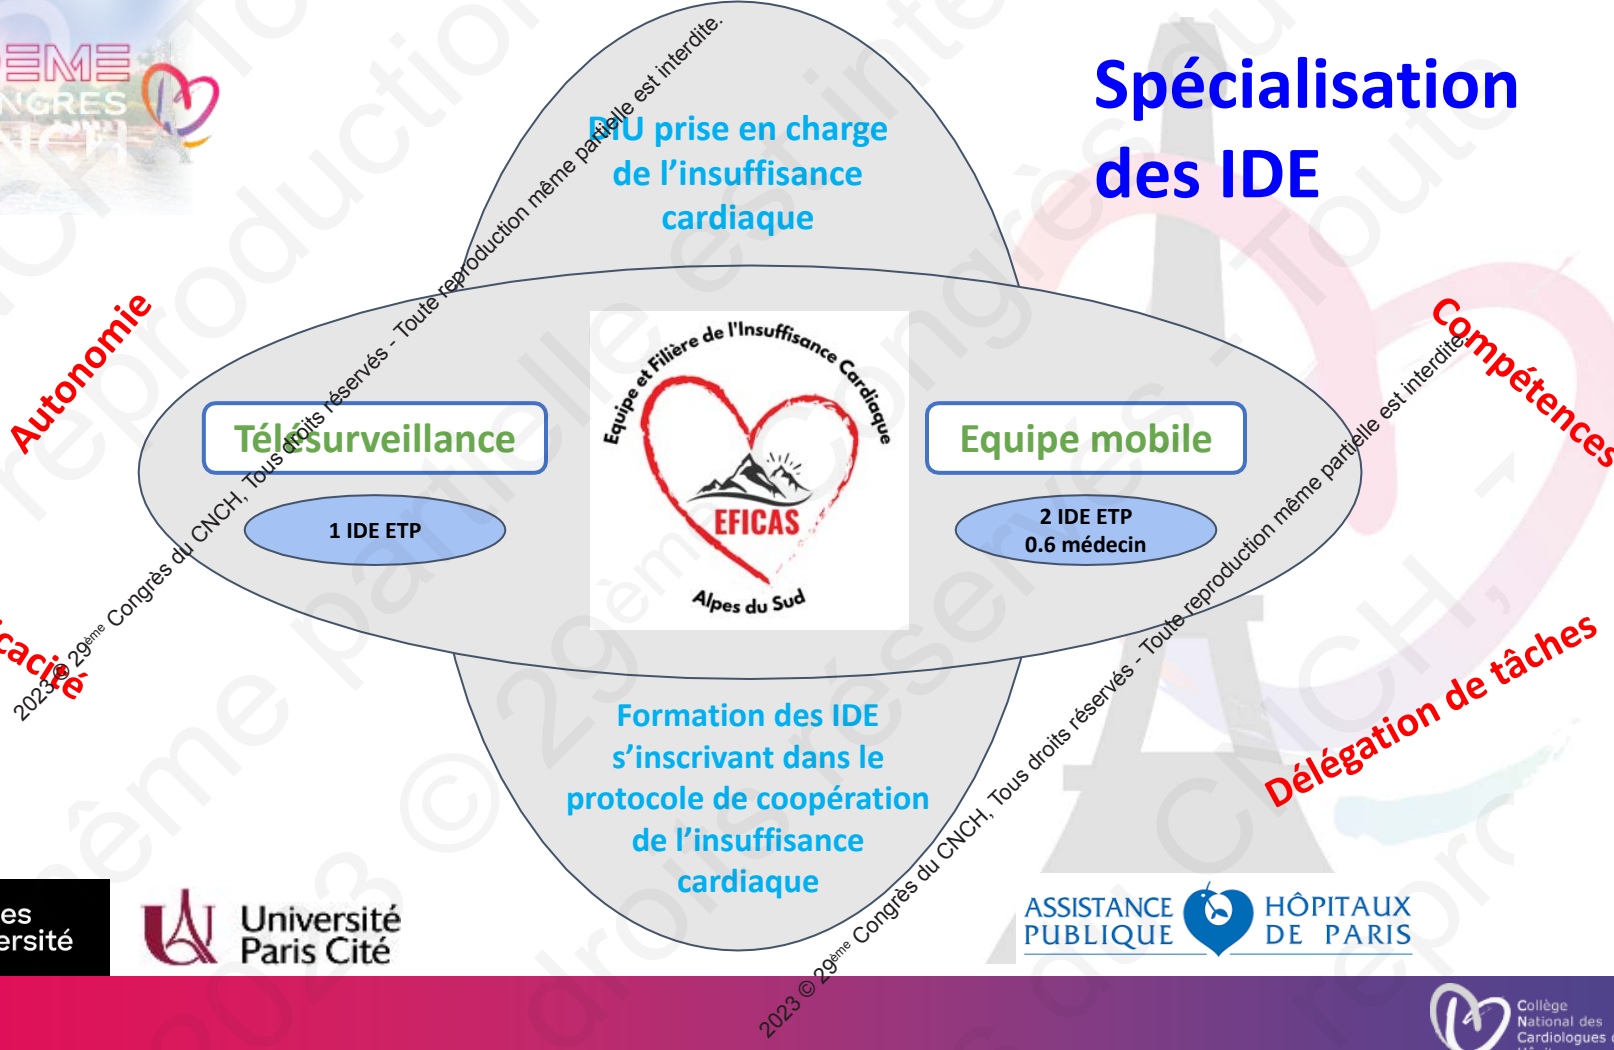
ÈME
NGRES
NCH

Spécialisation des IDE

DIU prise en charge de l'insuffisance cardiaque

Autonomie

Compétences

Télésurveillance

1 IDE ETP

Equipe et Filière de l'Insuffisance Cardiaque

EFICAS

Alpes du Sud

Equipe mobile

2 IDE ETP
0.6 médecin

acité

Délégation de tâches

Formation des IDE s'inscrivant dans le protocole de coopération de l'insuffisance cardiaque

2023 © 29ème Congrès du CNCH, Tous droits réservés - Toute reproduction même partielle est interdite.

2023 © 29ème Congrès du CNCH, Tous droits réservés - Toute reproduction même partielle est interdite.

es
ersité

Université Paris Cité

ASSISTANCE PUBLIQUE HÔPITAUX DE PARIS

Collège National des Cardiologues